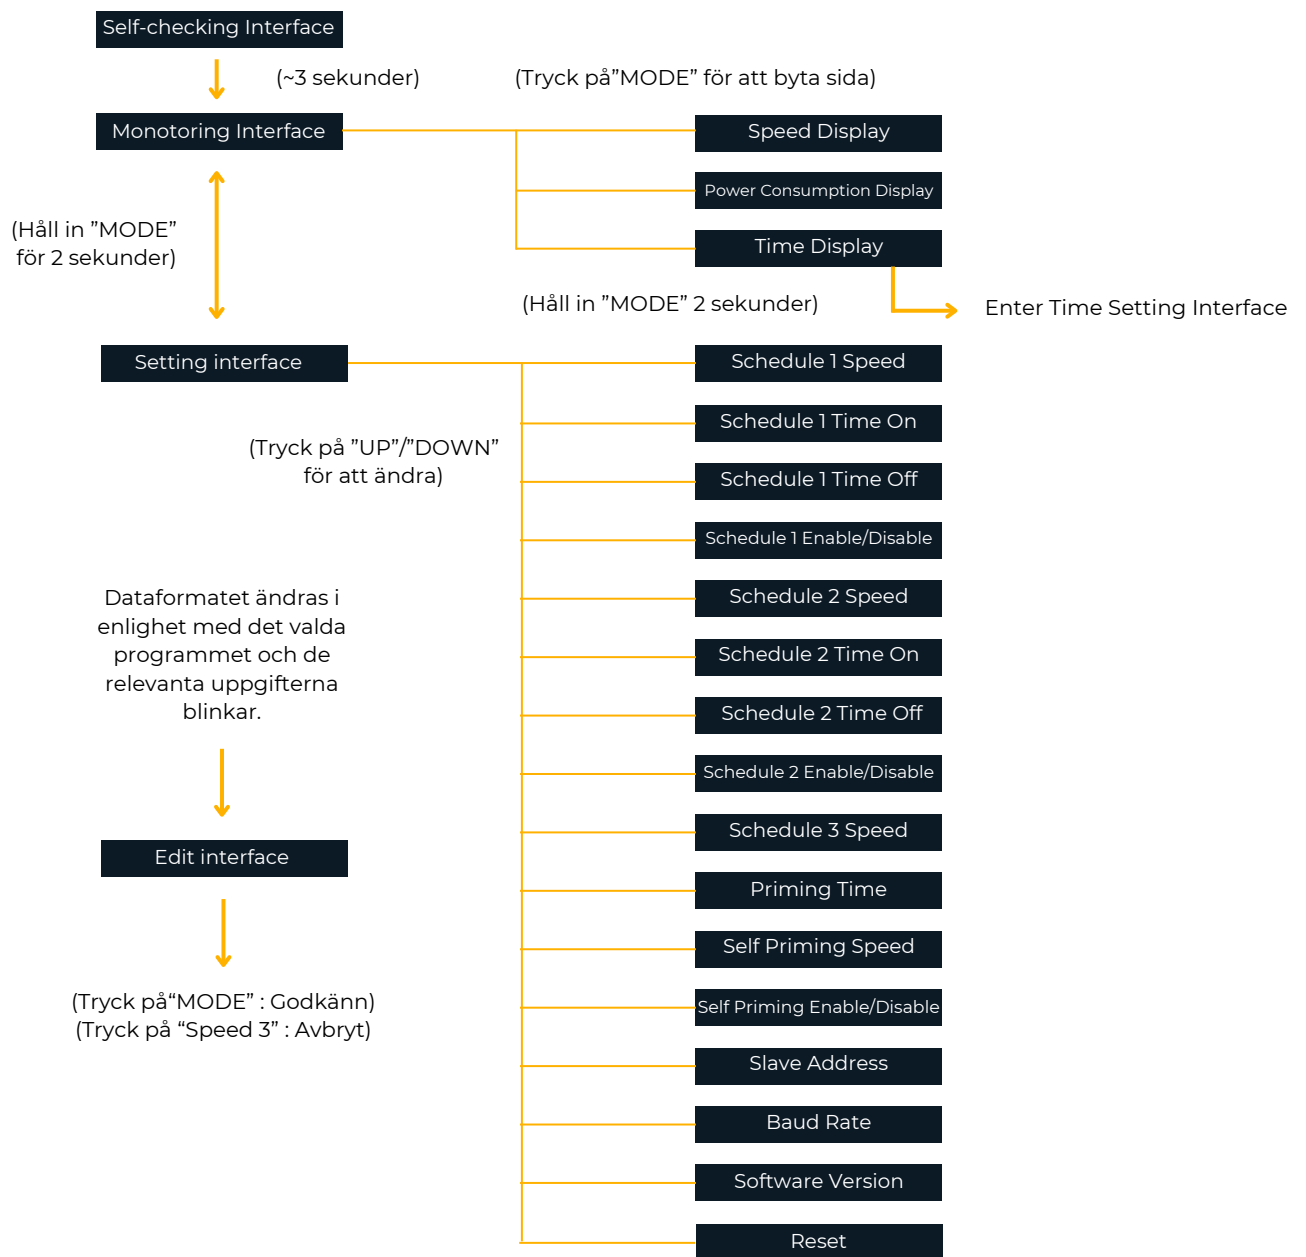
Self-checking Interface

(~3 sekunder)

(Tryck på”MODE” för att byta sida)

Monotoring Interface

Speed Display

Power Consumption Display

Time Display

(Håll in ”MODE” för 2 sekunder)

(Håll in ”MODE” 2 sekunder)

Enter Time Setting Interface

Setting interface

Schedule 1 Speed

Schedule 1 Time On

(Tryck på ”UP”/”DOWN” för att ändra)

Schedule 1 Time Off

Schedule 1 Enable/Disable

Dataformatet ändras i enlighet med det valda programmet och de relevanta uppgifterna blinkar.

Schedule 2 Speed

Schedule 2 Time On

Schedule 2 Time Off

Schedule 2 Enable/Disable

Edit interface

Schedule 3 Speed

Priming Time

Self Priming Speed

(Tryck på“MODE” : Godkänn)
(Tryck på “Speed 3” : Avbryt)

Self Priming Enable/Disable

Slave Address

Baud Rate

Software Version

Reset